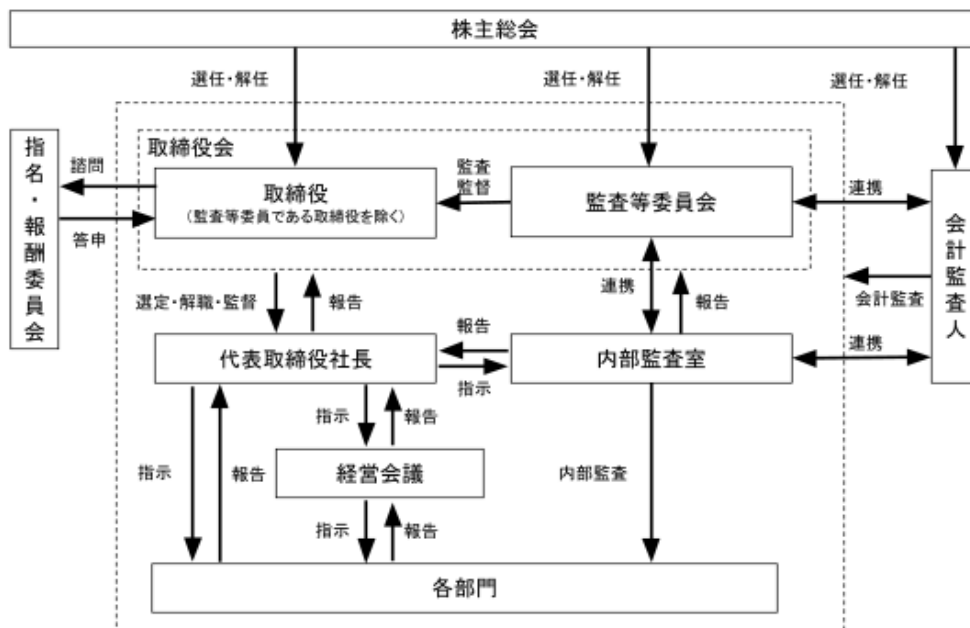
株主総会

選任・解任

選任・解任

選任・解任

指名・報酬委員会

諮問

答申

取締役会

取締役
（監査等委員である取締役を除く）

監査
監督

監査等委員会

連携

会計監査人

会計監査

選定・解職・監督

報告

連携

報告

報告

代表取締役社長

指示

内部監査室

連携

指示

報告

指示

報告

経営会議

内部監査

指示

報告

各部門